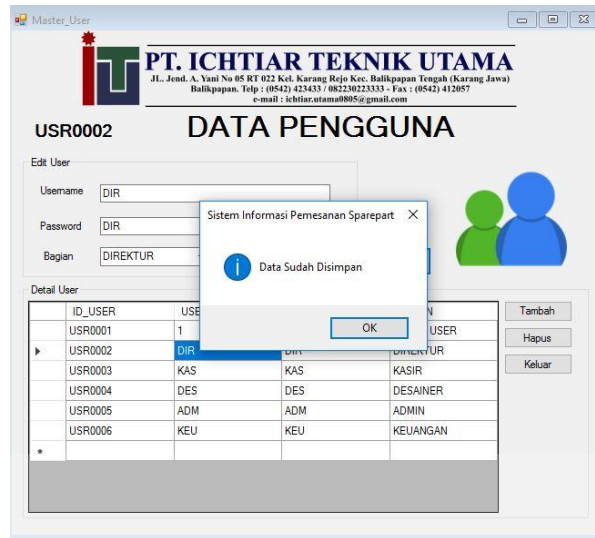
Master_User

PT. ICHTIAR TEKNIK UTAMA
JL. Jend. A. Yani No 05 RT 022 Kel. Karang Rejo Kec. Balikpapan Tengah (Karang Jawa) Balikpapan. Telp : (0542) 423433 / 082230223333 - Fax : (0542) 412057 e-mail : ichtiar.utama0805@gmail.com

USR0002

DATA PENGGUNA

Edit User

Username DIR

Password DIR

Bagian DIREKTUR

Sistem Informasi Pemesanan Sparepart

Data Sudah Disimpan

OK

Detail User

| | ID_USER | USE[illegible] | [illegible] | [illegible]N |
|---|---|---|---|---|
| | USR0001 | 1 | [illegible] | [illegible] USER |
| ▸ | USR0002 | DIR | DIR | DIREKTUR |
| | USR0003 | KAS | KAS | KASIR |
| | USR0004 | DES | DES | DESAINER |
| | USR0005 | ADM | ADM | ADMIN |
| | USR0006 | KEU | KEU | KEUANGAN |
| * | | | | |

Tambah

Hapus

Keluar